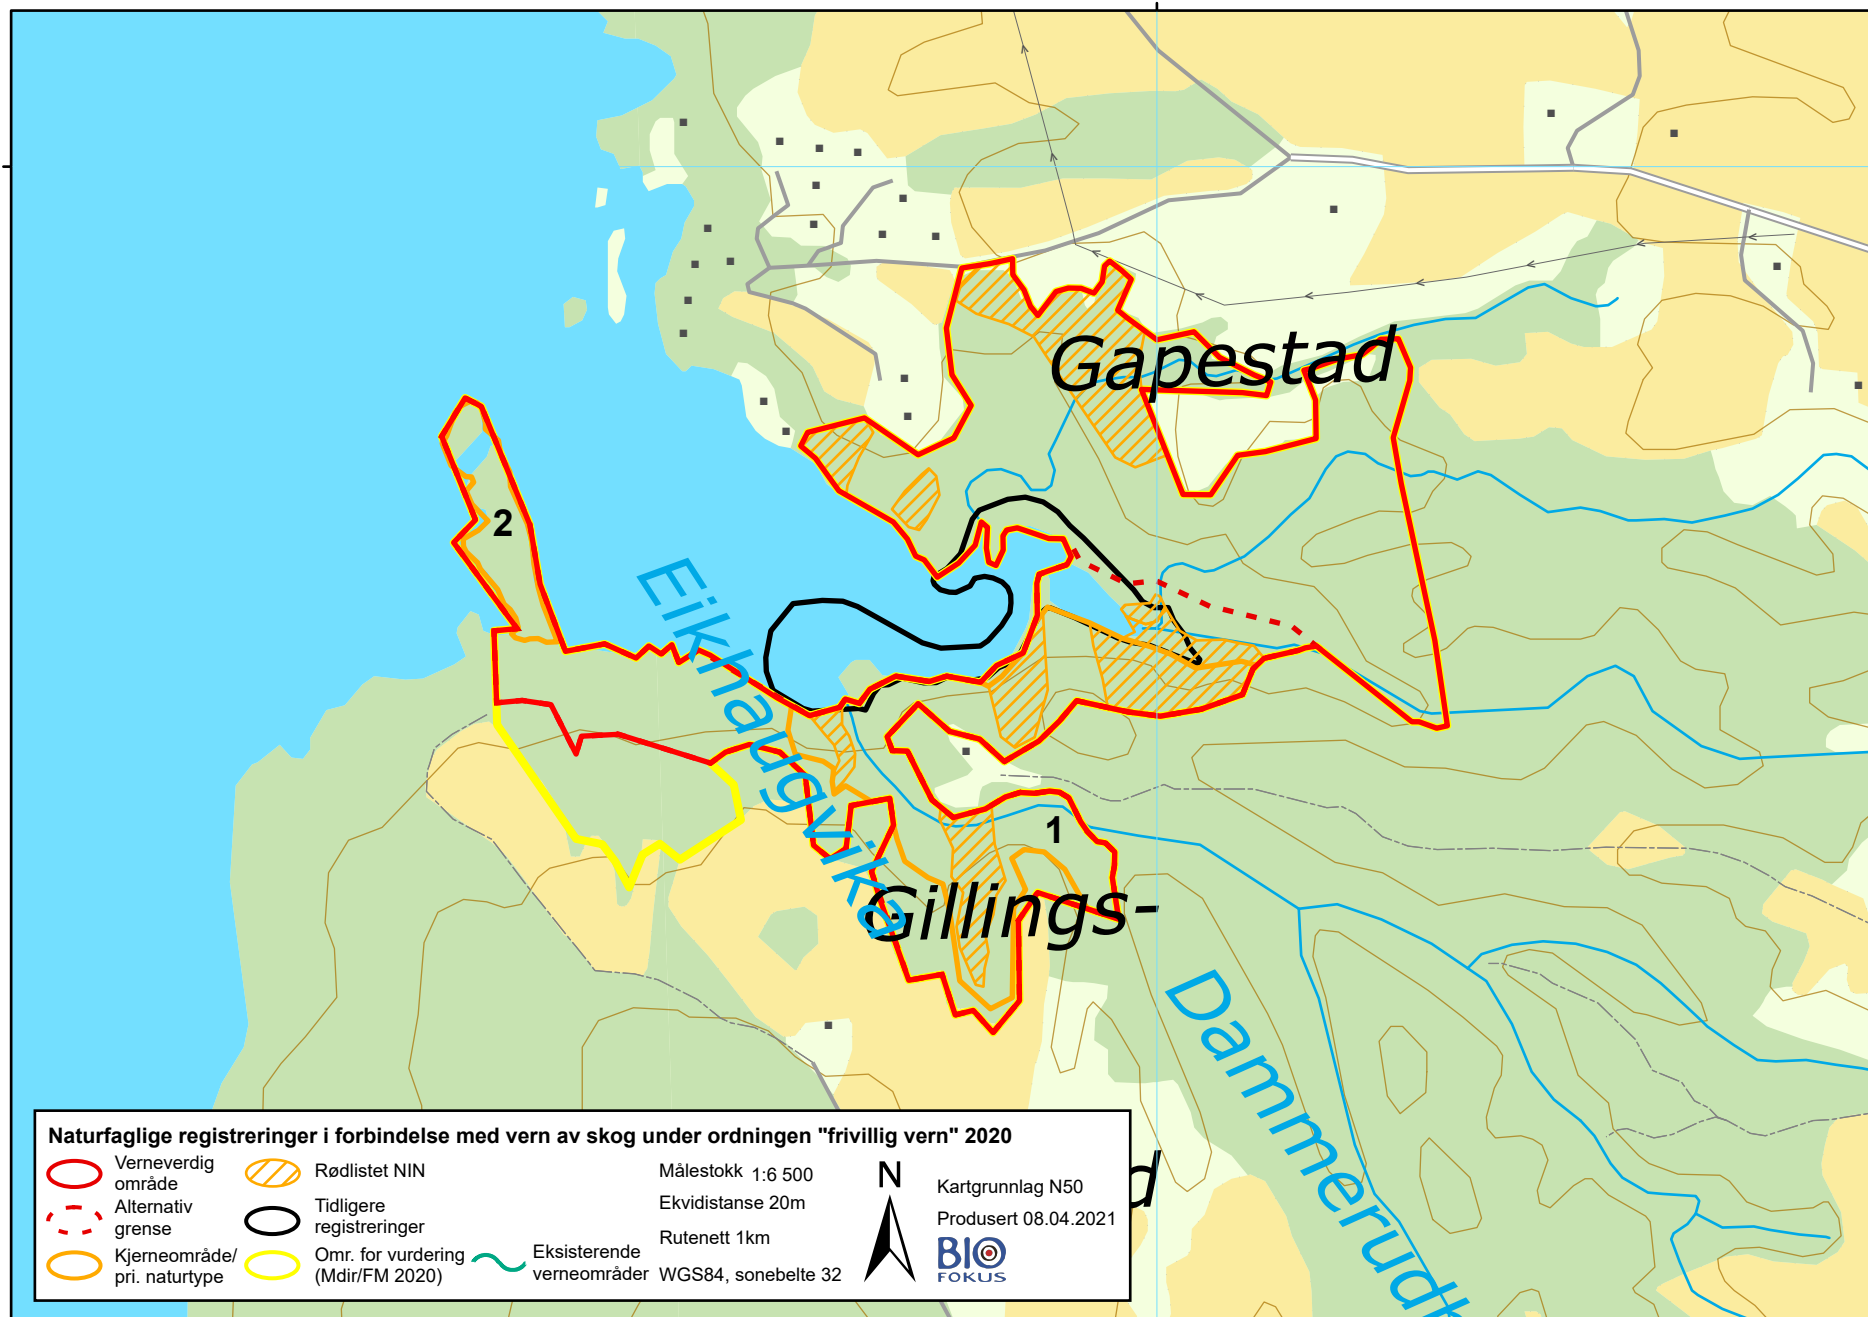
Gapestad

2

Eikhaugvika

1

Gillings-

Dammerudt

d

Naturfaglige registreringer i forbindelse med vern av skog under ordningen "frivillig vern" 2020

Verneverdig område

Alternativ grense

Kjerneområde/ pri. naturtype

Rødlistet NIN

Tidligere registreringer

Omr. for vurdering (Mdir/FM 2020)

Eksisterende verneområder

Målestokk 1:6 500

Ekvidistanse 20m

Rutenett 1km

WGS84, sonebelte 32

N

Kartgrunnlag N50

Produsert 08.04.2021

BIO FOKUS